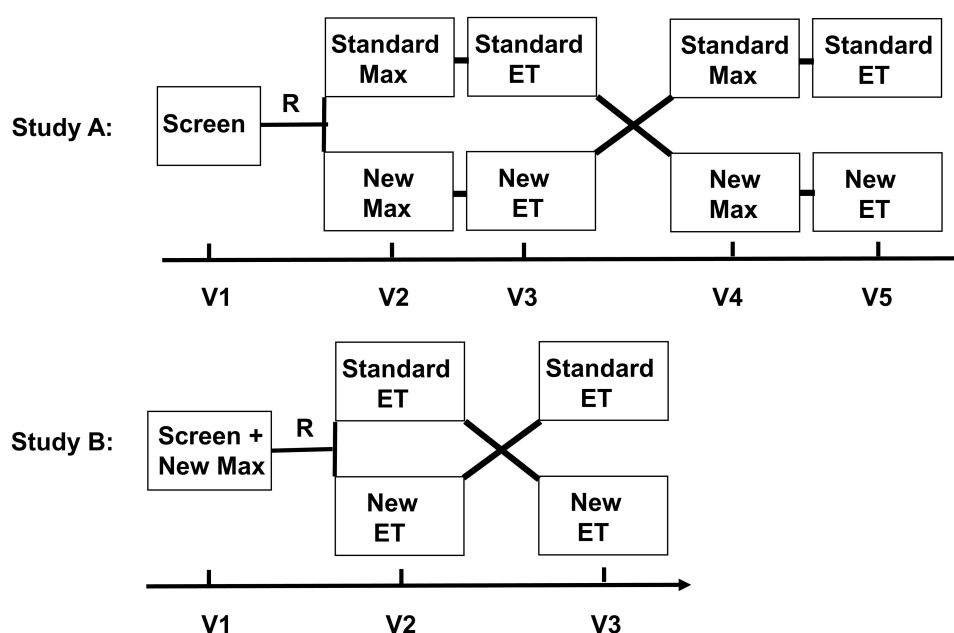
Study A:

Screen

R

Standard Max

Standard ET

Standard Max

Standard ET

New Max

New ET

New Max

New ET

V1

V2

V3

V4

V5

Study B:

Screen + New Max

R

Standard ET

Standard ET

New ET

New ET

V1

V2

V3